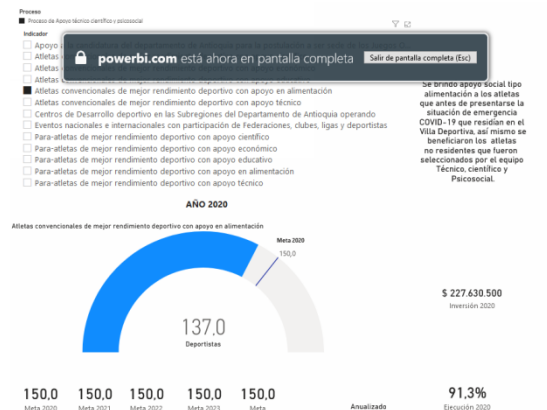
Proceso
Proceso de Apoyo técnico científico y psicosocial

Indicador
Apoyo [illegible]
Atletas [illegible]
Atletas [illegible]
Atletas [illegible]

powerbi.com está ahora en pantalla completa
Salir de pantalla completa (Esc)

Atletas convencionales de mejor rendimiento deportivo con apoyo en alimentación
Atletas convencionales de mejor rendimiento deportivo con apoyo técnico
Centros de Desarrollo deportivo en las Subregiones del Departamento de Antioquia operando
Eventos nacionales e internacionales con participación de Federaciones, clubes, ligas y deportistas
Para-atletas de mejor rendimiento deportivo con apoyo científico
Para-atletas de mejor rendimiento deportivo con apoyo económico
Para-atletas de mejor rendimiento deportivo con apoyo educativo
Para-atletas de mejor rendimiento deportivo con apoyo en alimentación
Para-atletas de mejor rendimiento deportivo con apoyo técnico

Se brindo apoyo social tipo alimentación a los atletas que antes de presentarse la situación de emergencia COVID-19 que residían en el Villa Deportiva, así mismo se beneficiaron los atletas no residentes que fueron seleccionados por el equipo Técnico, científico y Psicosocial.

AÑO 2020

Atletas convencionales de mejor rendimiento deportivo con apoyo en alimentación

Meta 2020
150,0

137,0
Deportistas

$ 227.630.500
Inversión 2020

150,0
Meta 2020
150,0
Meta 2021
150,0
Meta 2022
150,0
Meta 2023
150,0
Meta

Anualizado

91,3%
Ejecución 2020